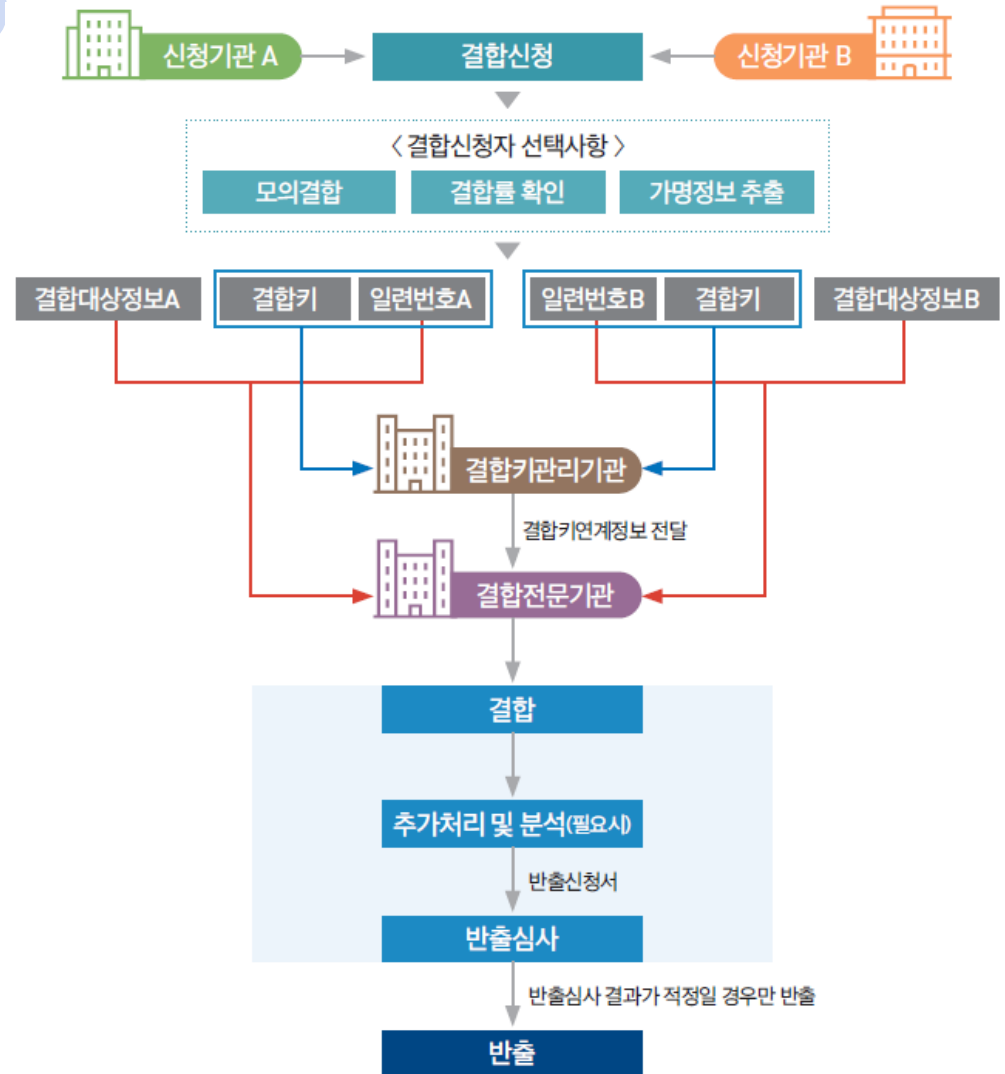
신청기관 A

결합신청

신청기관 B

< 결합신청자 선택사항 >

모의결합

결합률 확인

가명정보 추출

결합대상정보A

결합키

일련번호A

일련번호B

결합키

결합대상정보B

결합키관리기관

결합키연계정보 전달

결합전문기관

결합

추가처리 및 분석(필요시)

반출신청서

반출심사

반출심사 결과가 적정일 경우만 반출

반출